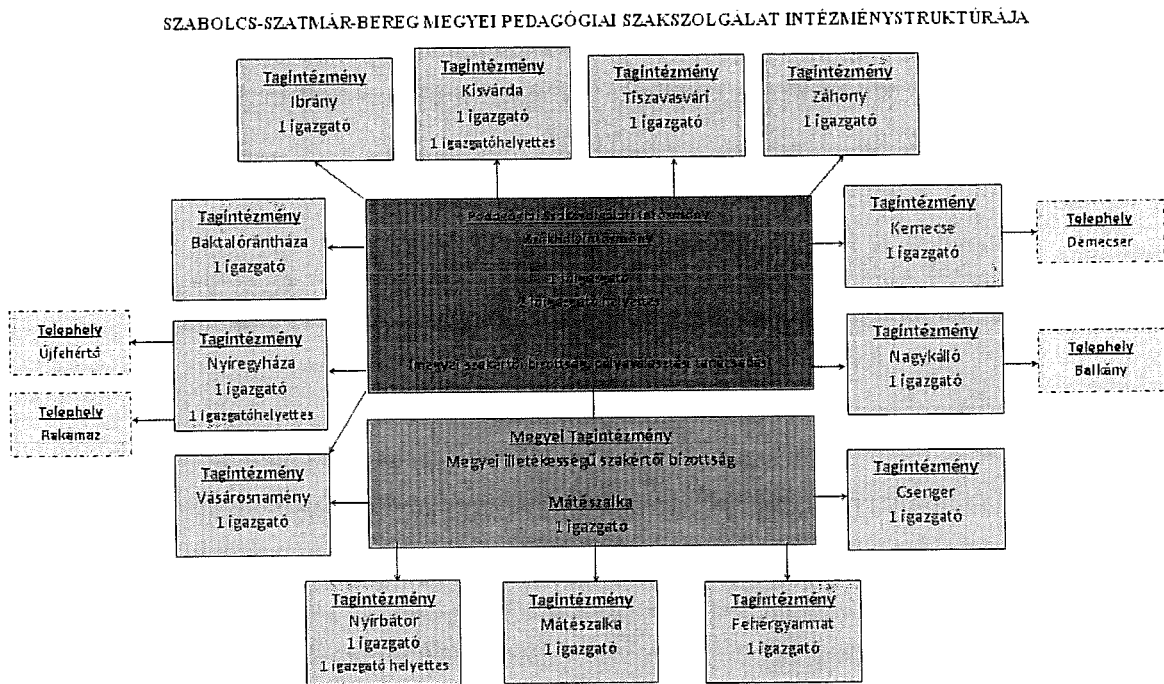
SZABOLCS-SZATMÁR-BEREG MEGYEI PEDAGÓGIAI SZAKSZOLGÁLAT INTÉZMÉNYSTRUKTÚRÁJA

Tagintézmény
Ibrány
1 igazgató

Tagintézmény
Kisvárda
1 igazgató
1 igazgatóhelyettes

Tagintézmény
Tiszavasvári
1 igazgató

Tagintézmény
Záhony
1 igazgató

Tagintézmény
Baktalórántháza
1 igazgató

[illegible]
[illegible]
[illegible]
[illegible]
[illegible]

Tagintézmény
Kemecse
1 igazgató

Telephely
Demecser

Telephely
Újfehértó

Tagintézmény
Nyíregyháza
1 igazgató
1 igazgatóhelyettes

Tagintézmény
Nagykálló
1 igazgató

Telephely
Balkány

Telephely
Rakamaz

Megyei Tagintézmény
Megyei illetékességű szakértői bizottság

Mátészalka
1 igazgató

Tagintézmény
Vásárosnamény
1 igazgató

Tagintézmény
Csenger
1 igazgató

Tagintézmény
Nyírbátor
1 igazgató
1 igazgató helyettes

Tagintézmény
Mátészalka
1 igazgató

Tagintézmény
Fehérgyarmat
1 igazgató